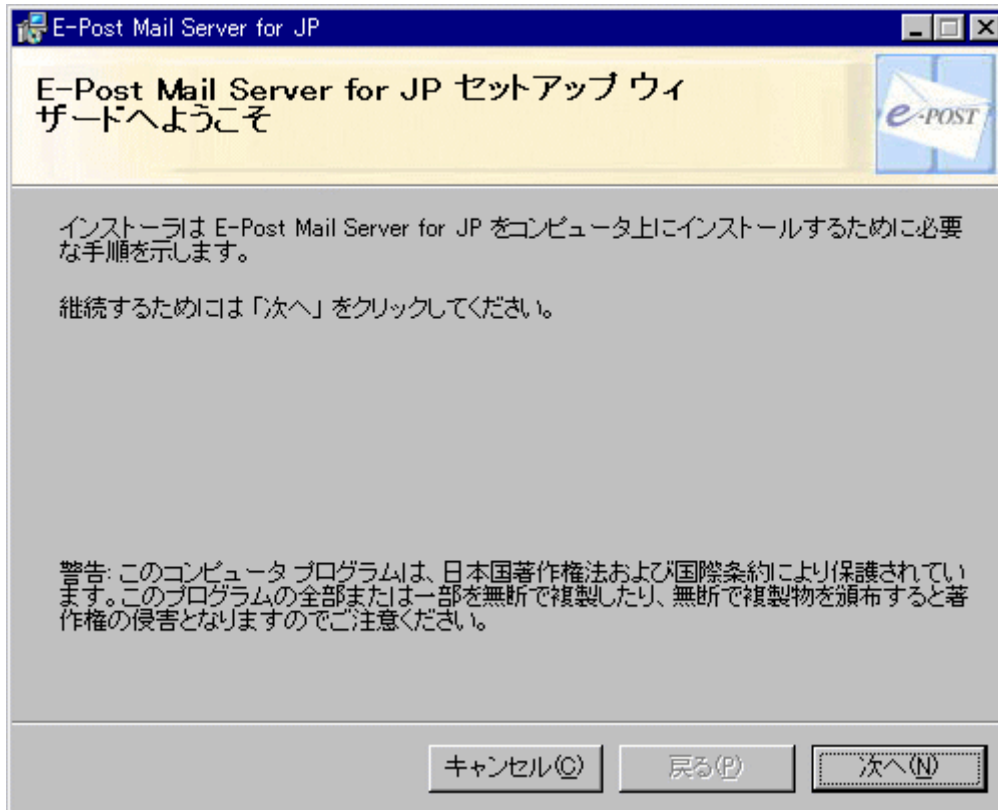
E-Post Mail Server for JP

E-Post Mail Server for JP セットアップ ウィザードへようこそ

e-POST

インストーラは E-Post Mail Server for JP をコンピュータ上にインストールするために必要な手順を示します。

継続するためには「次へ」をクリックしてください。

警告: このコンピュータ プログラムは、日本国著作権法および国際条約により保護されています。このプログラムの全部または一部を無断で複製したり、無断で複製物を頒布すると著作権の侵害となりますのでご注意ください。

キャンセル(C) 戻る(P) 次へ(N)